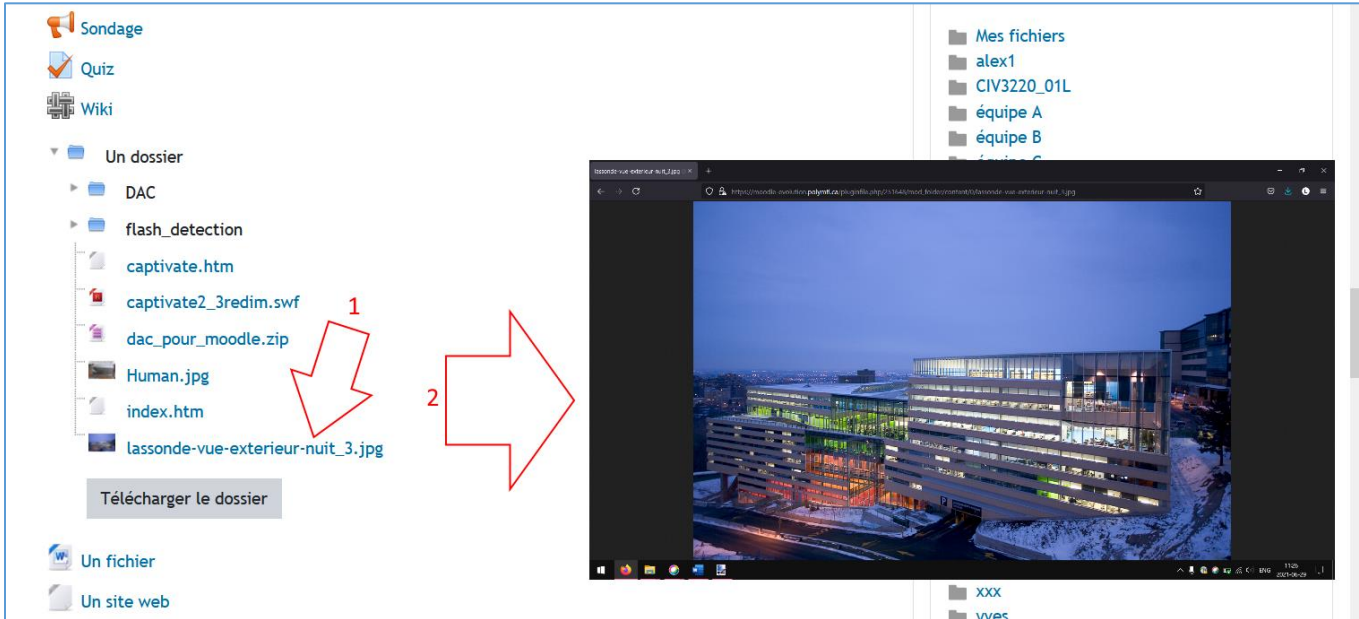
Sondage
Quiz
Wiki
Un dossier
DAC
flash_detection
captivate.htm
captivate2_3redim.swf
dac_pour_moodle.zip
Human.jpg
index.htm
lassonde-vue-exterieur-nuit_3.jpg
Télécharger le dossier
Un fichier
Un site web

1
2

lassonde-vue-exterieur-nuit_3.jpg
https://moodle.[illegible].polymtl.ca/pluginfile.php/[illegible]/mod_folder/content/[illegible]/lassonde-vue-exterieur-nuit_3.jpg

ENG 11:26 2021-06-29

Mes fichiers
alex1
CIV3220_01L
équipe A
équipe B
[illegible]
xxx
yves